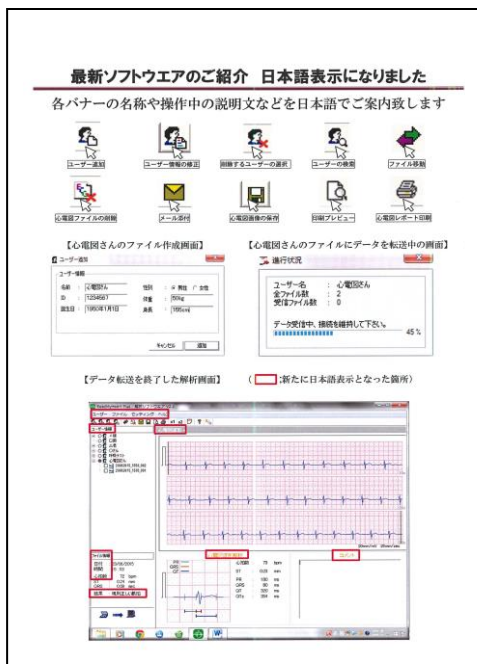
最新ソフトウエアのご紹介　日本語表示になりました

各バナーの名称や操作中の説明文などを日本語でご案内致します

ユーザー追加　ユーザー情報の修正　削除するユーザーの選択　ユーザーの検索　ファイル移動

心電図ファイルの削除　メール添付　心電図画像の保存　印刷プレビュー　心電図レポート印刷

【心電図さんのファイル作成画面】

ユーザー追加

ユーザー情報

名前：心電図さん　性別：男性　女性

ID：1234567　体重：50kg

誕生日：1950年1月1日　身長：165cm

キャンセル　追加

【心電図さんのファイルにデータを転送中の画面】

進行状況

ユーザー名　：心電図さん
全ファイル数　：2
受信ファイル数　：0

データ受信中。接続を維持して下さい。　45 %

【データ転送を終了した解析画面】　（　:新たに日本語表示となった箇所）

ユーザー　ファイル　セッティング　ヘルプ

ユーザー情報

心電図さん

ファイル情報

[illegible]

心拍数　72　bpm
ST　0.03　mv
RR　180　ms
QRS　98　ms
QT　320　ms
QTc　394　ms

結果　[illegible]